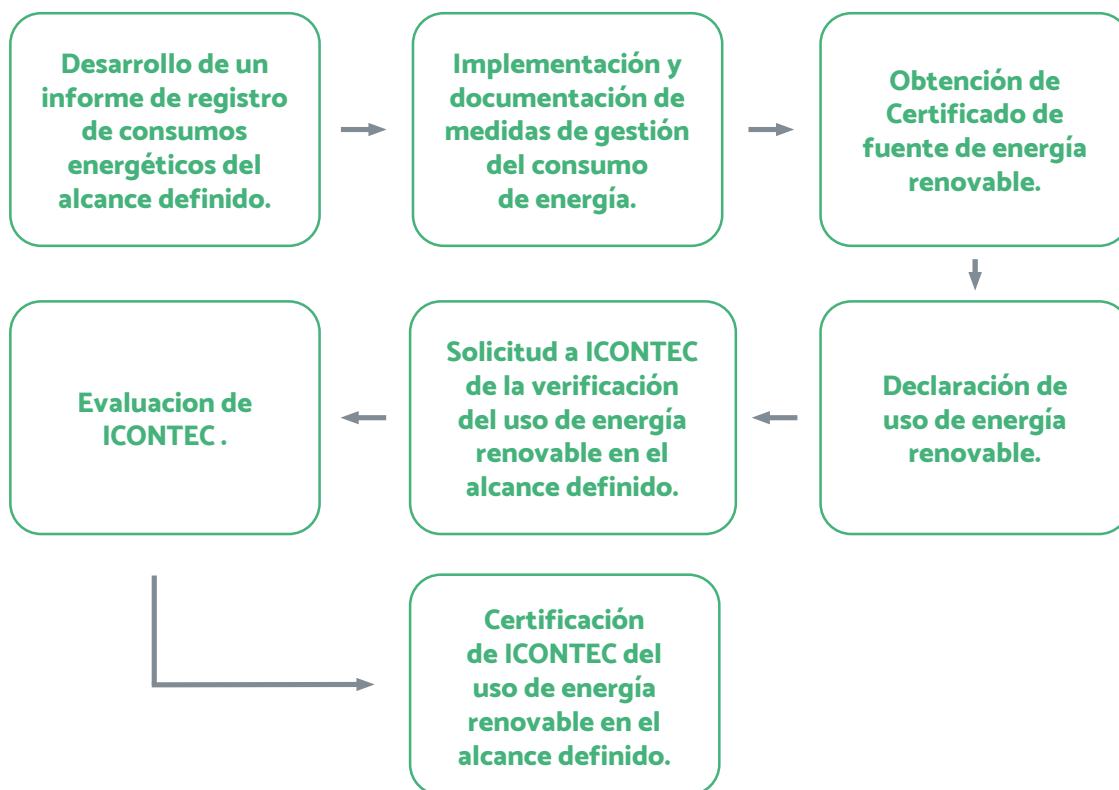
Desarrollo de un informe de registro de consumos energéticos del alcance definido.

Implementación y documentación de medidas de gestión del consumo de energía.

Obtención de Certificado de fuente de energía renovable.

Declaración de uso de energía renovable.

Solicitud a ICONTEC de la verificación del uso de energía renovable en el alcance definido.

Evaluacion de ICONTEC .

Certificación de ICONTEC del uso de energía renovable en el alcance definido.